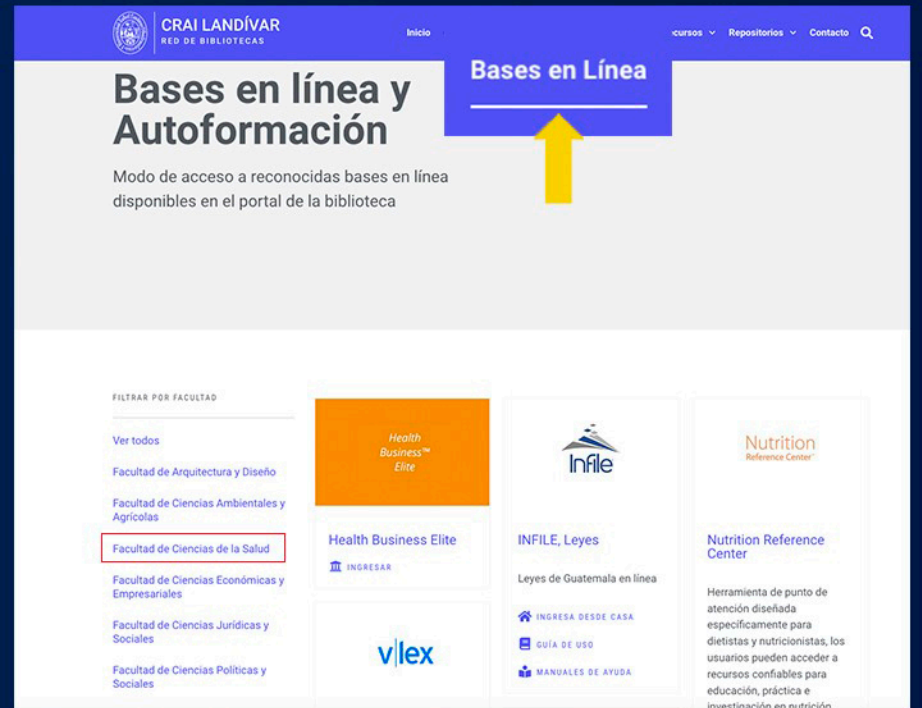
CRAI LANDÍVAR
RED DE BIBLIOTECAS

Inicio

ecursos

Repositorios

Contacto

Bases en Línea

Bases en línea y Autoformación

Modo de acceso a reconocidas bases en línea disponibles en el portal de la biblioteca

FILTRAR POR FACULTAD

Ver todos

Facultad de Arquitectura y Diseño

Facultad de Ciencias Ambientales y Agrícolas

Facultad de Ciencias de la Salud

Facultad de Ciencias Económicas y Empresariales

Facultad de Ciencias Jurídicas y Sociales

Facultad de Ciencias Políticas y Sociales

Health Business™ Elite

Health Business Elite

INGRESAR

Infile

INFILE, Leyes

Leyes de Guatemala en línea

INGRESA DESDE CASA

GUÍA DE USO

MANUALES DE AYUDA

Nutrition Reference Center

Nutrition Reference Center

Herramienta de punto de atención diseñada específicamente para dietistas y nutricionistas, los usuarios pueden acceder a recursos confiables para educación, práctica e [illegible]

v|lex